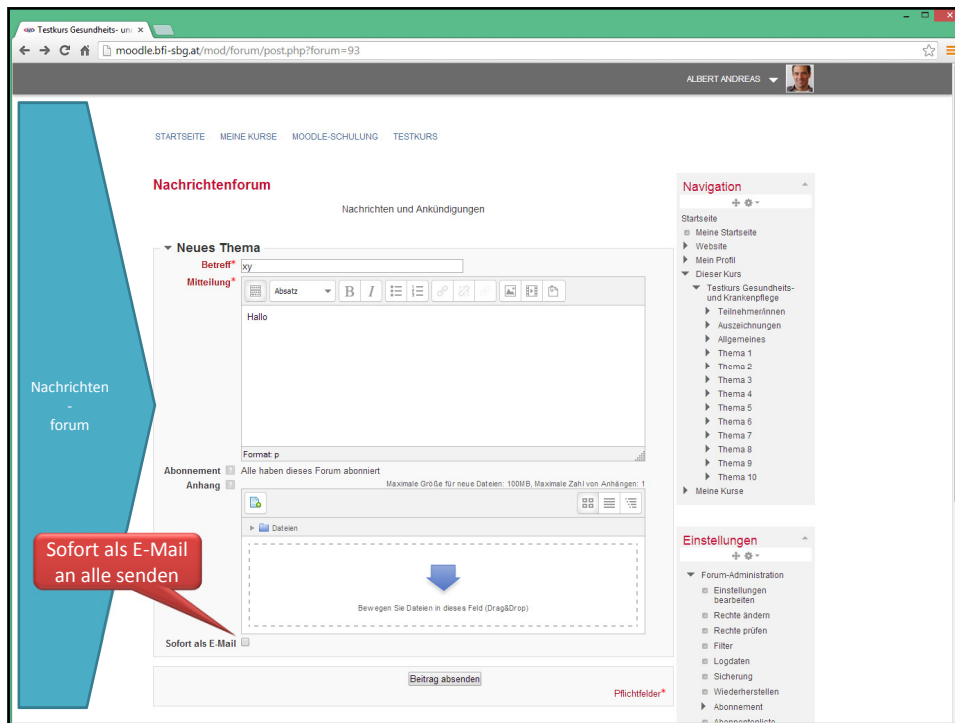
Testkurs Gesundheits- un ×

moodle.bfi-sbg.at/mod/forum/post.php?forum=93

ALBERT ANDREAS

STARTSEITE MEINE KURSE MOODLE-SCHULUNG TESTKURS

Nachrichtenforum

Nachrichten und Ankündigungen

Neues Thema

Betreff* xy

Mitteilung*

Absatz

Hallo

Format: p

Abonnement Alle haben dieses Forum abonniert

Anhang

Maximale Größe für neue Dateien: 100MB, Maximale Zahl von Anhängen: 1

Dateien

Bewegen Sie Dateien in dieses Feld (Drag&Drop)

Sofort als E-Mail

Beitrag absenden

Pflichtfelder*

Nachrichten - forum

Sofort als E-Mail an alle senden

Navigation

Startseite
Meine Startseite
Website
Mein Profil
Dieser Kurs
Testkurs Gesundheits- und Krankenpflege
Teilnehmer/innen
Auszeichnungen
Allgemeines
Thema 1
Thema 2
Thema 3
Thema 4
Thema 5
Thema 6
Thema 7
Thema 8
Thema 9
Thema 10
Meine Kurse

Einstellungen

Forum-Administration
Einstellungen bearbeiten
Rechte ändern
Rechte prüfen
Filter
Logdaten
Sicherung
Wiederherstellen
Abonnement
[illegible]